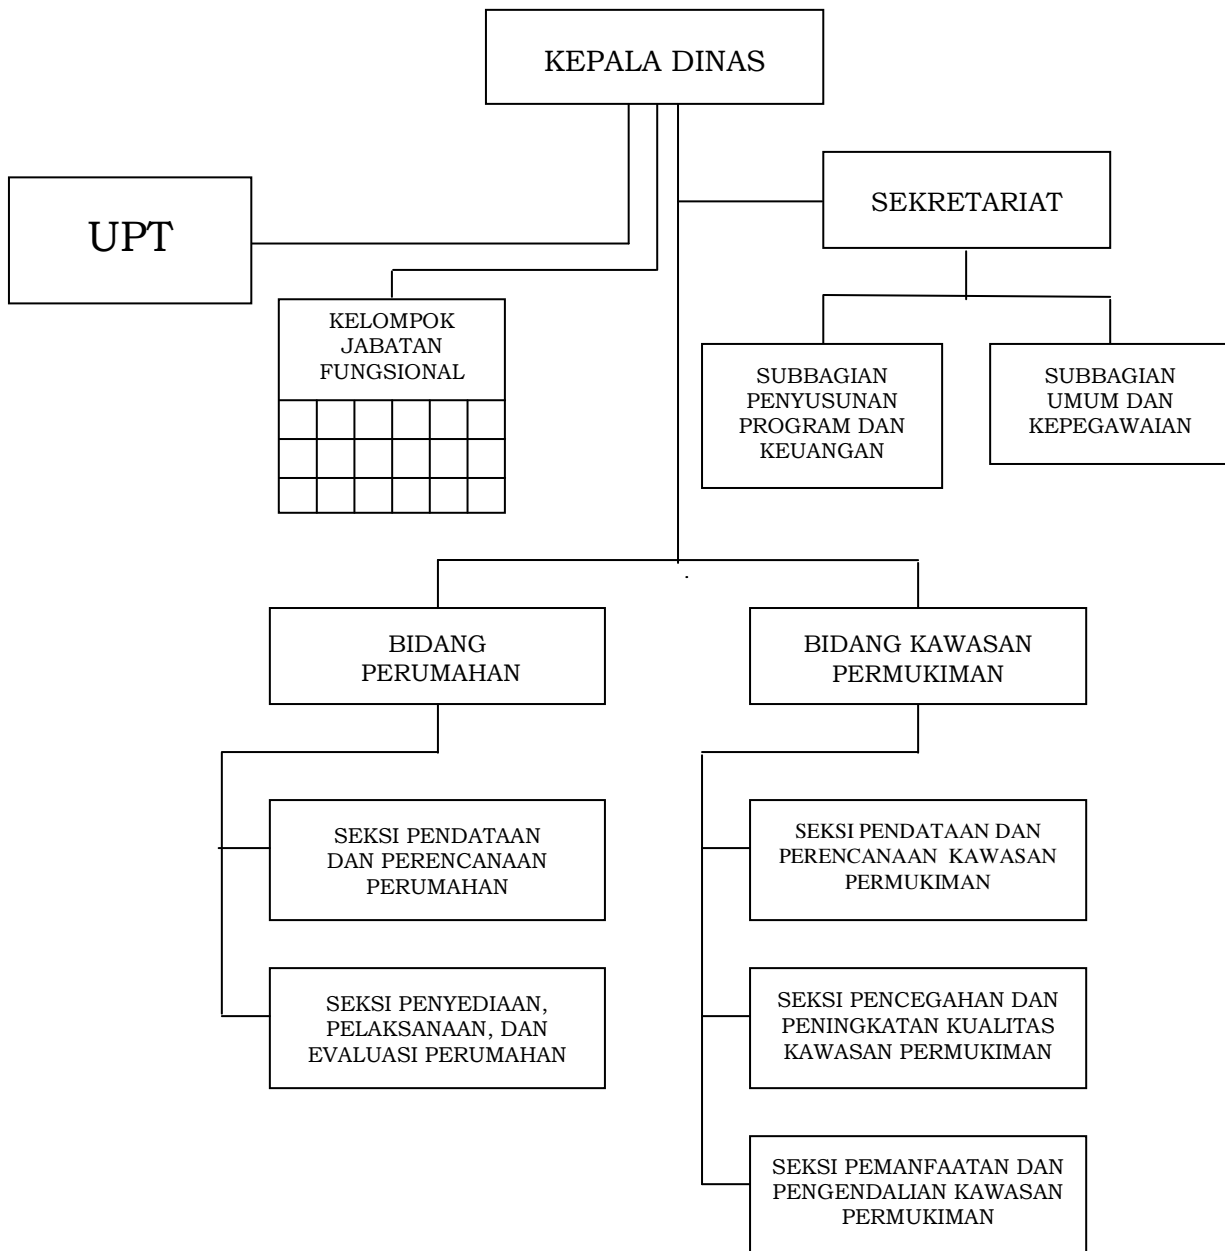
KEPALA DINAS

UPT

SEKRETARIAT

KELOMPOK JABATAN FUNGSIONAL

SUBBAGIAN PENYUSUNAN PROGRAM DAN KEUANGAN

SUBBAGIAN UMUM DAN KEPEGAWAIAN

BIDANG PERUMAHAN

BIDANG KAWASAN PERMUKIMAN

SEKSI PENDATAAN DAN PERENCANAAN PERUMAHAN

SEKSI PENYEDIAAN, PELAKSANAAN, DAN EVALUASI PERUMAHAN

SEKSI PENDATAAN DAN PERENCANAAN KAWASAN PERMUKIMAN

SEKSI PENCEGAHAN DAN PENINGKATAN KUALITAS KAWASAN PERMUKIMAN

SEKSI PEMANFAATAN DAN PENGENDALIAN KAWASAN PERMUKIMAN